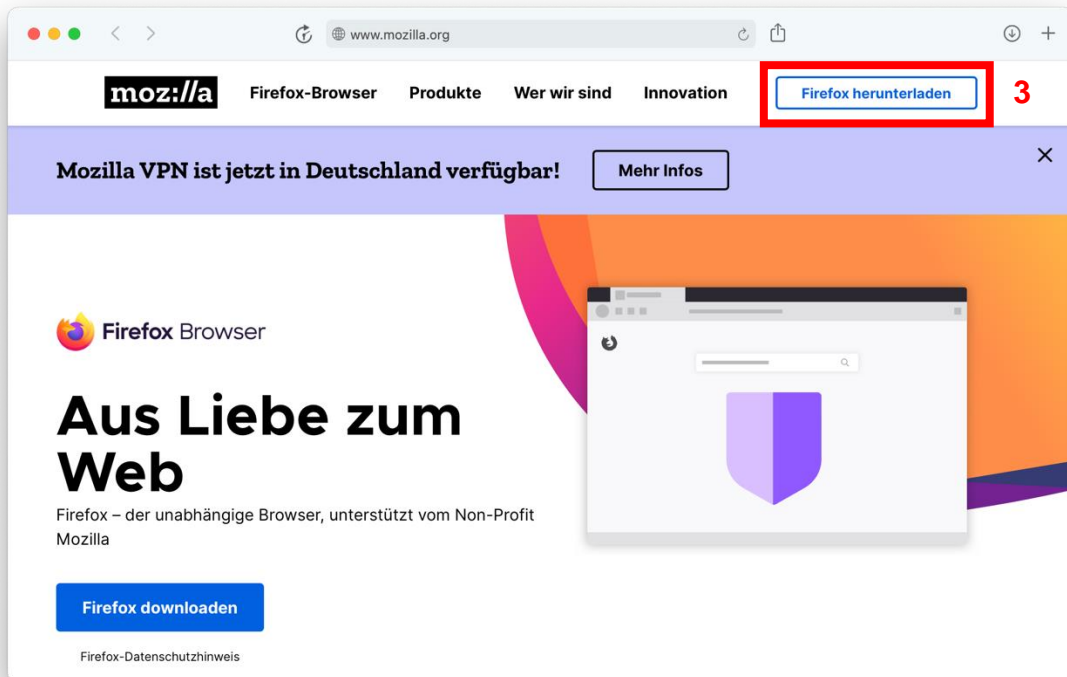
www.mozilla.org

moz://a Firefox-Browser Produkte Wer wir sind Innovation Firefox herunterladen 3

Mozilla VPN ist jetzt in Deutschland verfügbar! Mehr Infos

Firefox Browser

Aus Liebe zum Web

Firefox – der unabhängige Browser, unterstützt vom Non-Profit Mozilla

Firefox downloaden

Firefox-Datenschutzhinweis